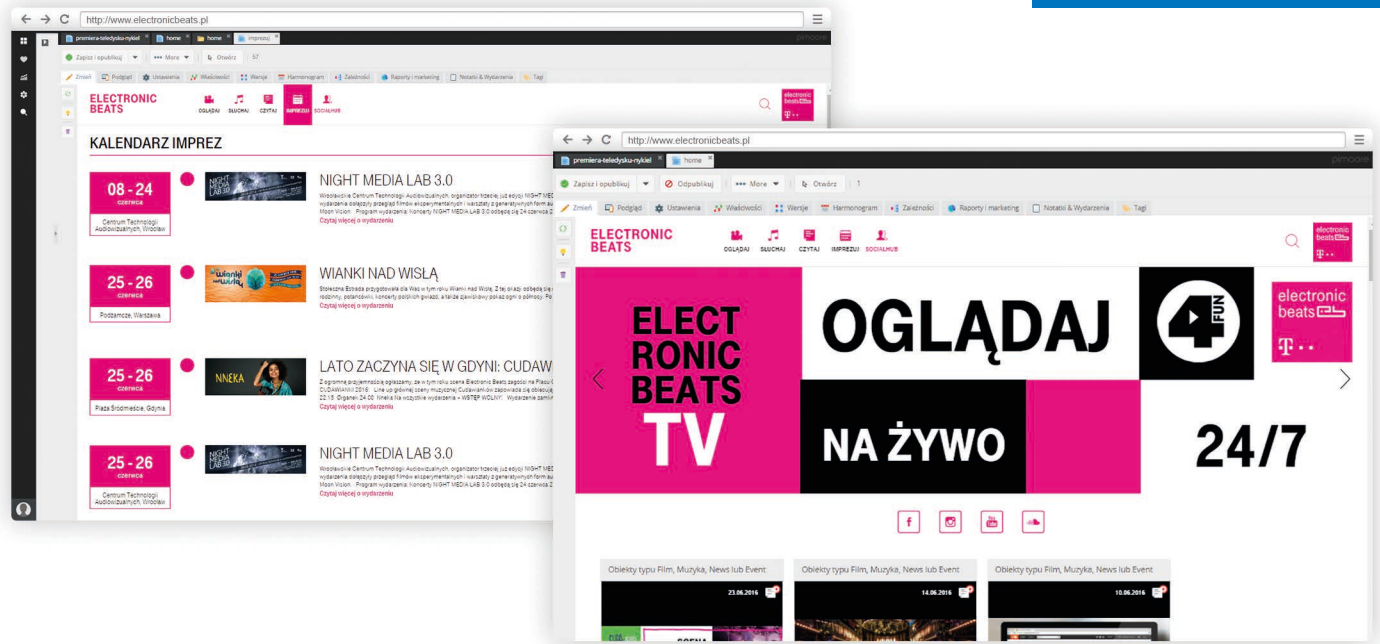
http://www.electronicbeats.pl

premiera-teledysku-nykiel | home | home | imprezy

pimcore

Zapisz i opublikuj | More | Otwórz | 57

Zmień | Podgląd | Ustawienia | Właściwości | Wersje | Harmonogram | Zależności | Raporty i marketing | Notatki & Wydarzenia | Tagi

ELECTRONIC BEATS

OGLĄDAJ | SŁUCHAJ | CZYTAJ | IMPREZUJ | SOCIALHUB

KALENDARZ IMPREZ

08 - 24
czerwca
Centrum Technologii Audiowizualnych, Wrocław

NIGHT MEDIA LAB 3.0

Wrocławskie Centrum Technologii Audiowizualnych, organizator trzeciej już edycji NIGHT MEDIA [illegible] wydarzenia dołączy przegląd filmów eksperymentalnych i warsztaty z generatywnych form au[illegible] Moon Vision. Program wydarzenia: Koncerty NIGHT MEDIA LAB 3.0 odbędą się 24 czerwca 2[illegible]

Czytaj więcej o wydarzeniu

25 - 26
czerwca
Podzamcze, Warszawa

WIANKI NAD WISŁĄ

Stołeczna Estrada przygotowała dla Was w tym roku Wianki nad Wisłą. Z tej okazji odbędą się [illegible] rodzinny, potańcówki, koncerty polskich gwiazd, a także zjawiskowy pokaz ogni o północy. Po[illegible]

Czytaj więcej o wydarzeniu

25 - 26
czerwca
Plaża Śródmieście, Gdynia

LATO ZACZYNA SIĘ W GDYNI: CUDAW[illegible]

Z ogromną przyjemnością ogłaszamy, że w tym roku scena Electronic Beats zagości na Placu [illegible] CUDAWIANKI 2016! Line up gdyńskiej sceny muzycznej Cudawianków zapowiada się obiecując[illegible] 22.15 Organek 24.00 Nneka Na wszystkie wydarzenia - WSTĘP WOLNY! Wydarzenie zamk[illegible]

Czytaj więcej o wydarzeniu

25 - 26
czerwca
Centrum Technologii Audiowizualnych, Wrocław

NIGHT MEDIA LAB 3.0

Wrocławskie Centrum Technologii Audiowizualnych, organizator trzeciej już edycji NIGHT MEDIA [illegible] wydarzenia dołączy przegląd filmów eksperymentalnych i warsztaty z generatywnych form au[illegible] Moon Vision. Program wydarzenia: Koncerty NIGHT MEDIA LAB 3.0 odbędą się 24 czerwca 2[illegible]

Czytaj więcej o wydarzeniu

http://www.electronicbeats.pl

premiera-teledysku-nykiel | home

pimcore

Zapisz i opublikuj | Odpublikuj | More | Otwórz | 1

Zmień | Podgląd | Ustawienia | Właściwości | Wersje | Harmonogram | Zależności | Raporty i marketing | Notatki & Wydarzenia | Tagi

ELECTRONIC BEATS

OGLĄDAJ | SŁUCHAJ | CZYTAJ | IMPREZUJ | SOCIALHUB

electronic beats

ELECTRONIC BEATS TV

OGLĄDAJ

4FUN

NA ŻYWO

24/7

Obiekty typu Film, Muzyka, News lub Event
23.06.2016

Obiekty typu Film, Muzyka, News lub Event
14.06.2016

Obiekty typu Film, Muzyka, News lub Event
10.06.2016